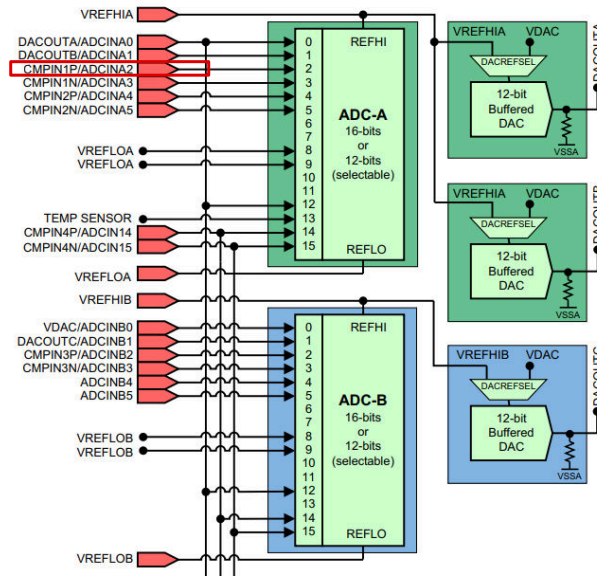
VREFHIA
DACOUTA/ADCINA0
DACOUTB/ADCINA1
CMPIN1P/ADCINA2
CMPIN1N/ADCINA3
CMPIN2P/ADCINA4
CMPIN2N/ADCINA5
VREFLOA
VREFLOA
TEMP SENSOR
CMPIN4P/ADCIN14
CMPIN4N/ADCIN15
VREFLOA
VREFHIB
VDAC/ADCINB0
DACOUTC/ADCINB1
CMPIN3P/ADCINB2
CMPIN3N/ADCINB3
ADCINB4
ADCINB5
VREFLOB
VREFLOB
VREFLOB

0 1 2 3 4 5 6 7 8 9 10 11 12 13 14 15
REFHI
ADC-A
16-bits or 12-bits (selectable)
REFLO

0 1 2 3 4 5 6 7 8 9 10 11 12 13 14 15
REFHI
ADC-B
16-bits or 12-bits (selectable)
REFLO

VREFHIA
VDAC
DACREFSEL
12-bit Buffered DAC
VSSA

VREFHIA
VDAC
DACREFSEL
12-bit Buffered DAC
VSSA

VREFHIB
VDAC
DACREFSEL
12-bit Buffered DAC
VSSA